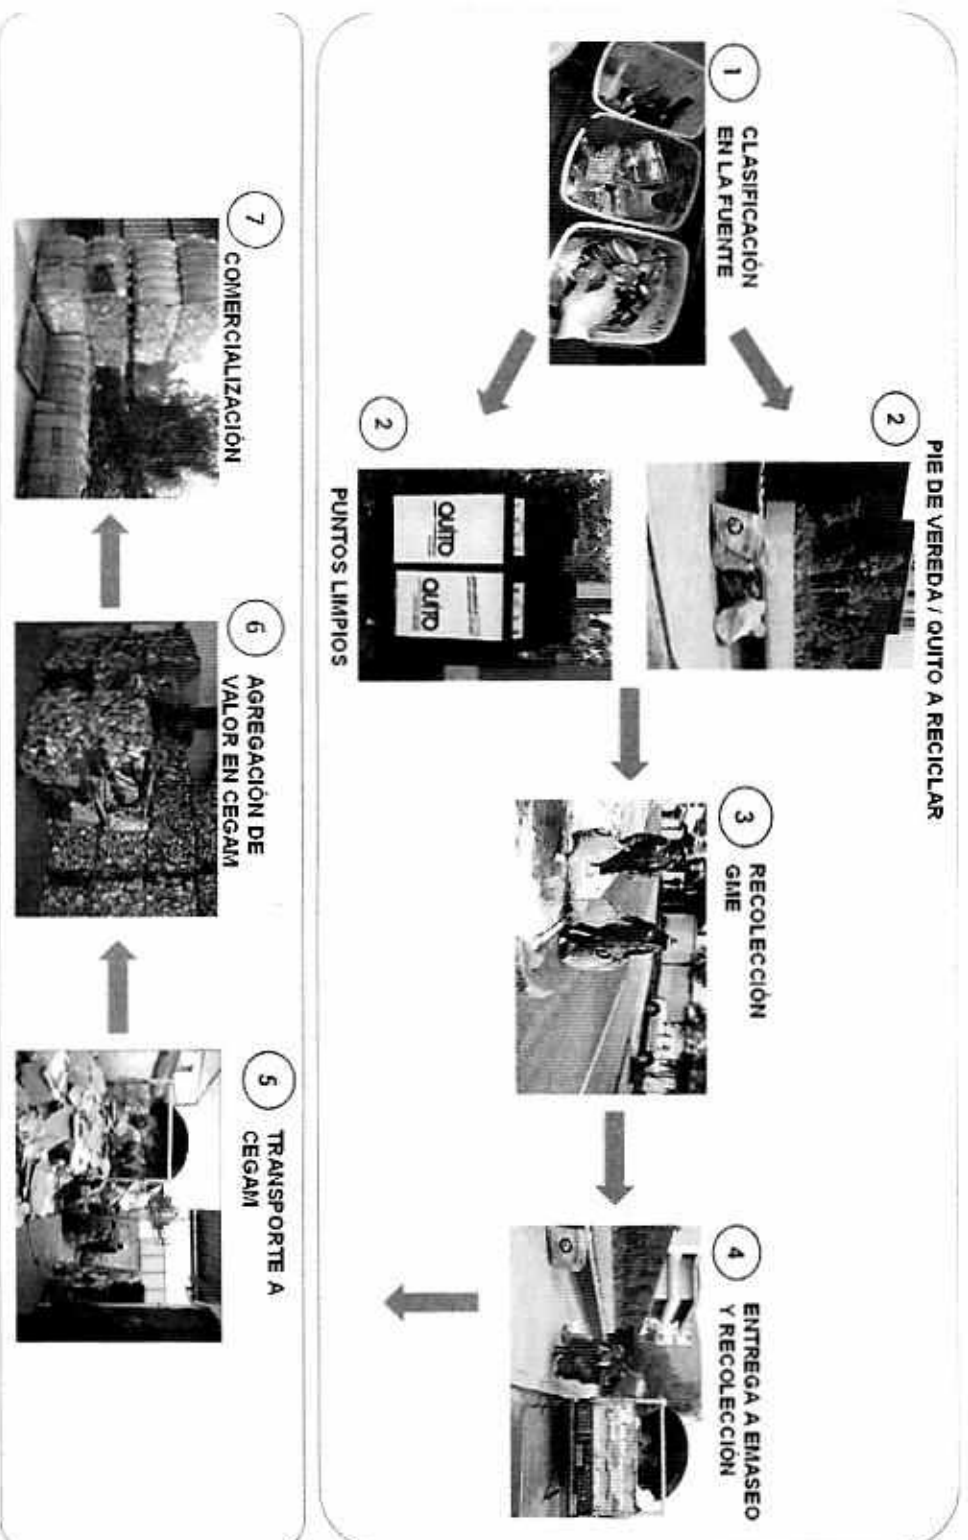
1 CLASIFICACIÓN EN LA FUENTE

2 PIE DE VEREDA / QUITO A RECICLAR

2 PUNTOS LIMPIOS

QUITO

QUITO

3 RECOLECCIÓN GMIE

4 ENTREGA A EMASEO Y RECOLECCIÓN

5 TRANSPORTE A CEGAM

6 AGREGACIÓN DE VALOR EN CEGAM

7 COMERCIALIZACIÓN